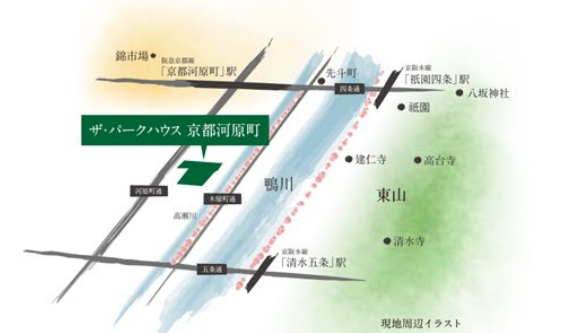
錦市場

阪急京都線
「京都河原町」駅

先斗町

京阪本線
「祇園四条」駅

四条通

八坂神社

祇園

ザ・パークハウス 京都河原町

建仁寺

高台寺

鴨川

東山

河原町通

木屋町通

高瀬川

清水寺

京阪本線
「清水五条」駅

五条通

現地周辺イラスト